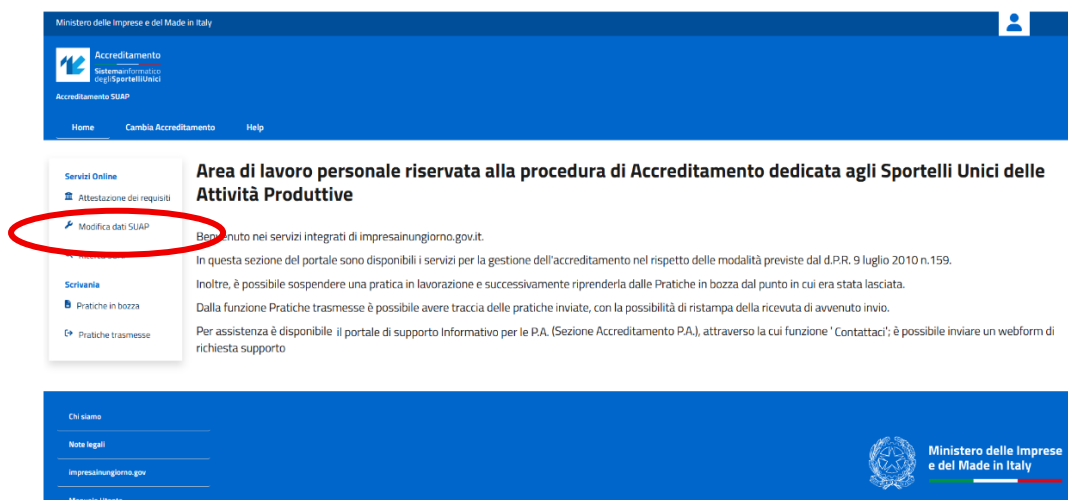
Ministero delle Imprese e del Made in Italy

Accreditamento
Sistema informatico degli Sportelli Unici

Accreditamento SUAP

Home
Cambia Accreditamento
Help

Servizi Online
Attestazione dei requisiti
Modifica dati SUAP
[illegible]

Scrivania
Pratiche in bozza
Pratiche trasmesse

Area di lavoro personale riservata alla procedura di Accreditamento dedicata agli Sportelli Unici delle Attività Produttive

Benvenuto nei servizi integrati di impresainungiorno.gov.it.

In questa sezione del portale sono disponibili i servizi per la gestione dell'accreditamento nel rispetto delle modalità previste dal d.P.R. 9 luglio 2010 n.159.

Inoltre, è possibile sospendere una pratica in lavorazione e successivamente riprenderla dalle Pratiche in bozza dal punto in cui era stata lasciata.

Dalla funzione Pratiche trasmesse è possibile avere traccia delle pratiche inviate, con la possibilità di ristampa della ricevuta di avvenuto invio.

Per assistenza è disponibile il portale di supporto Informativo per le P.A. (Sezione Accreditamento P.A.), attraverso la cui funzione ' Contattaci'; è possibile inviare un webform di richiesta supporto

Chi siamo
Note legali
impresainungiorno.gov
Manuale Utente

Ministero delle Imprese e del Made in Italy